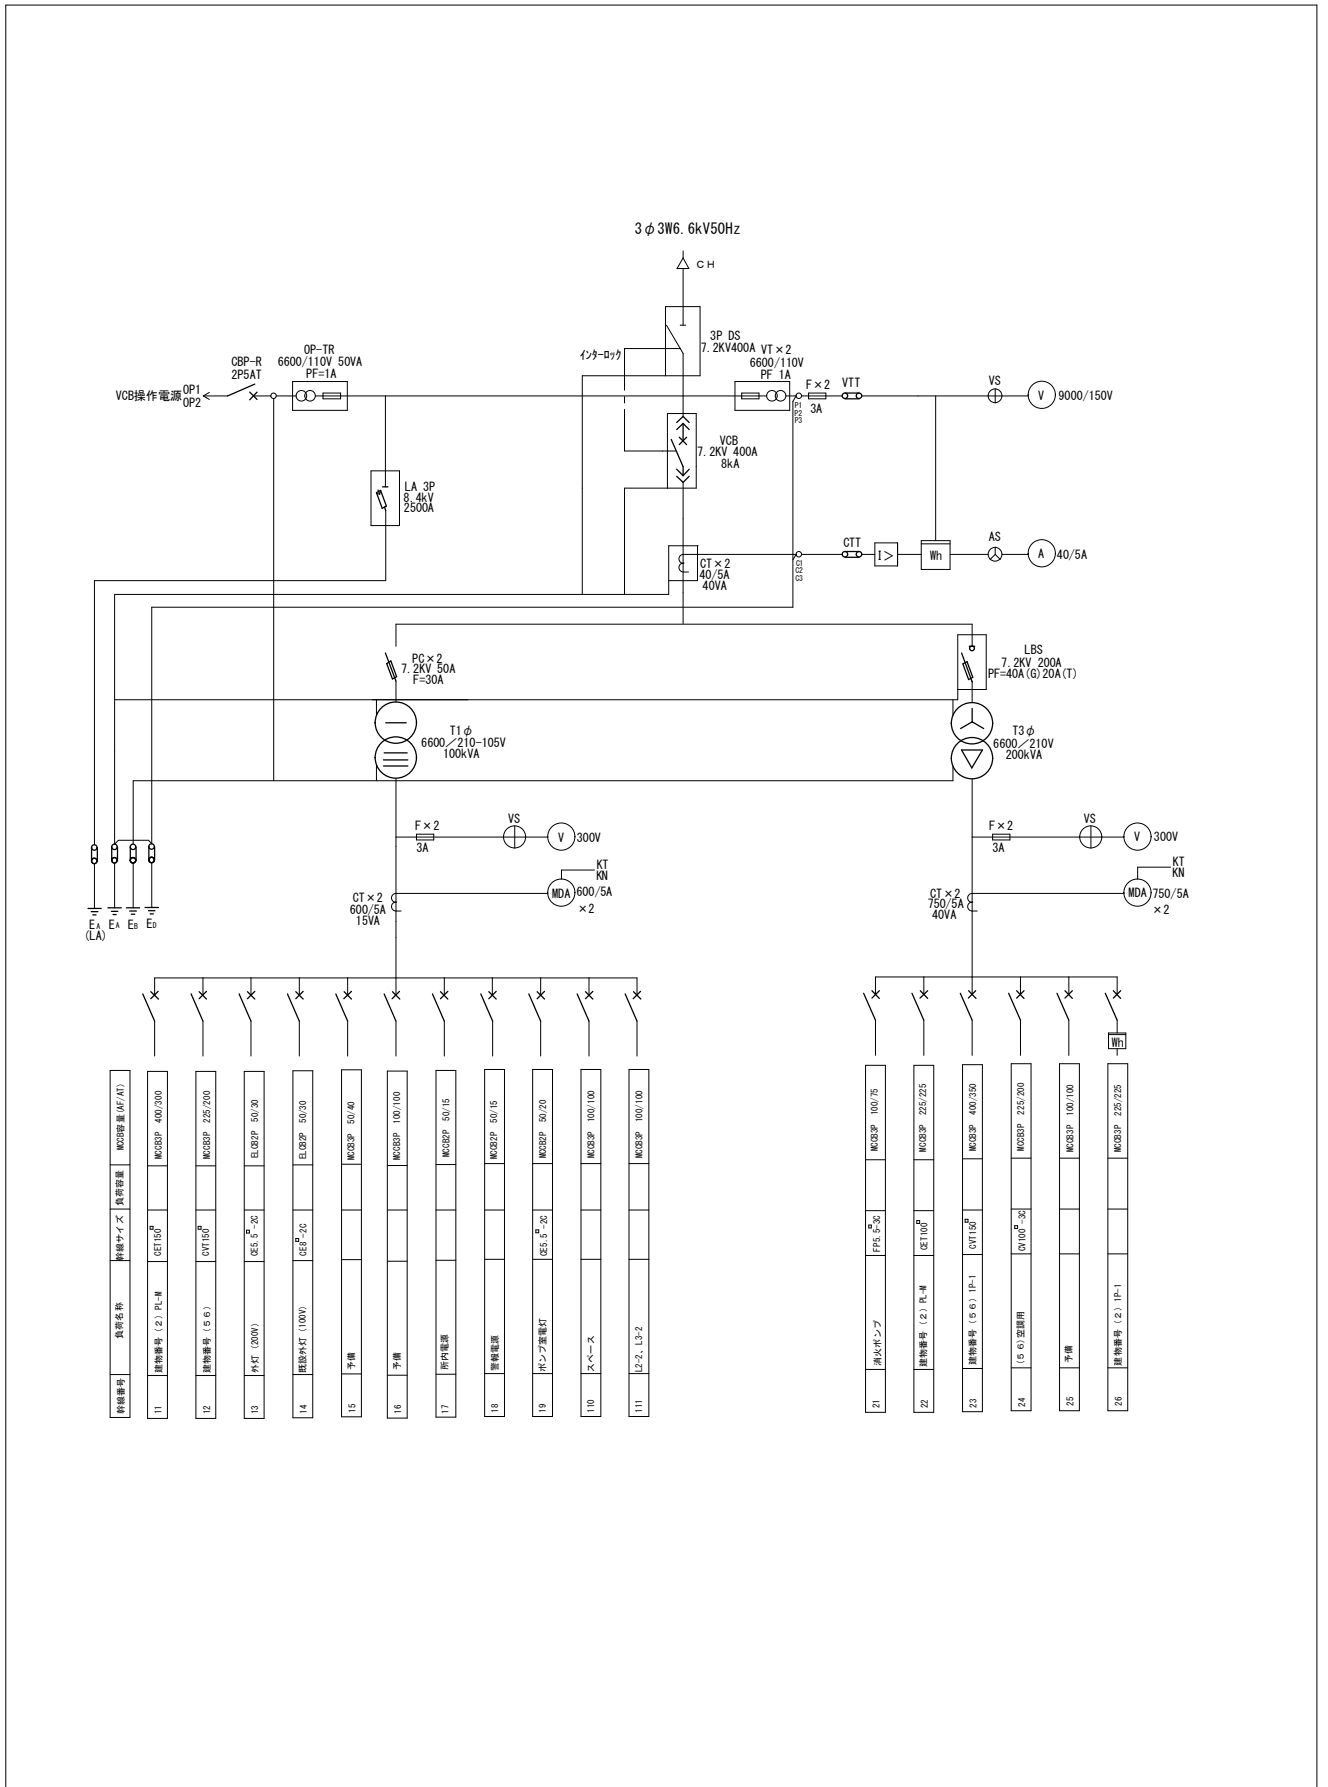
3φ3W6.6kV50Hz

CH

3P DS
7.2KV400A

インターロック

VT×2
6600/110V
PF 1A

F×2
3A

VTT

VS

V 9000/150V

P1
P2
P3

CBP-R
2P5AT

OP-TR
6600/110V 50VA
PF=1A

VCB操作電源 OP1
OP2

VCB
7.2KV 400A
8kA

LA 3P
8.4kV
2500A

CT×2
40/5A
40VA

CTT

I>

Wh

AS

A 40/5A

PC×2
7.2KV 50A
F=30A

LBS
7.2KV 200A
PF=40A(G)20A(T)

T1φ
6600/210-105V
100kVA

T3φ
6600/210V
200kVA

F×2
3A

VS

V 300V

F×2
3A

VS

V 300V

KT
KN

MDA 600/5A
×2

CT×2
600/5A
15VA

KT
KN

MDA 750/5A
×2

CT×2
750/5A
40VA

EA
(LA)
EA
EB
ED

Wh

| 幹線番号 | 負荷名称 | 幹線サイズ | 負荷容量 | MCCB容量(AF/AT) |
|---|---|---|---|---|
| 11 | 建物番号(2)PL-M | CET150□ | | MCCB3P 400/300 |
| 12 | 建物番号(56) | CVT150□ | | MCCB3P 225/200 |
| 13 | 外灯(200V) | CE5.5□-2C | | ELCB2P 50/30 |
| 14 | 既設外灯(100V) | CE8□-2C | | ELCB2P 50/30 |
| 15 | 予備 | | | MCCB3P 50/40 |
| 16 | 予備 | | | MCCB3P 100/100 |
| 17 | 所内電源 | | | MCCB2P 50/15 |
| 18 | 警報電源 | | | MCCB2P 50/15 |
| 19 | ポンプ室電灯 | CE5.5□-2C | | MCCB2P 50/20 |
| 110 | スペース | | | MCCB3P 100/100 |
| 111 | L2-2、L3-2 | | | MCCB3P 100/100 |

| 幹線番号 | 負荷名称 | 幹線サイズ | 負荷容量 | MCCB容量(AF/AT) |
|---|---|---|---|---|
| 21 | 消火ポンプ | FP5.5□-3C | | MCCB3P 100/75 |
| 22 | 建物番号(2)PL-M | CET100□ | | MCCB3P 225/225 |
| 23 | 建物番号(56)1P-1 | CVT150□ | | MCCB3P 400/350 |
| 24 | (56)空調用 | CV100□-3C | | MCCB3P 225/200 |
| 25 | 予備 | | | MCCB3P 100/100 |
| 26 | 建物番号(2)1P-1 | | | MCCB3P 225/225 |